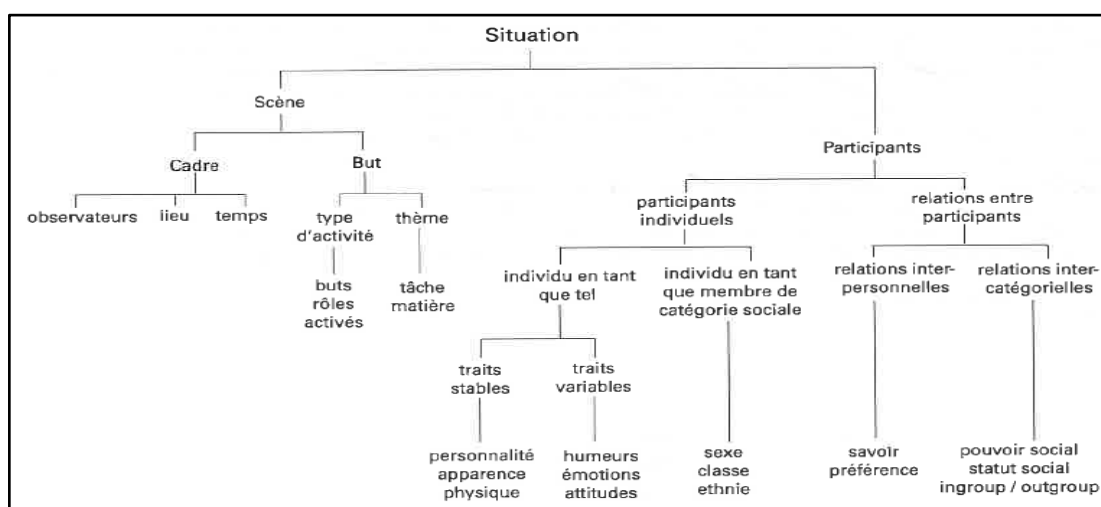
Situation

Scène

Cadre

observateurs

lieu

temps

But

type d'activité

buts rôles activés

thème

tâche matière

Participants

participants individuels

individu en tant que tel

traits stables

personnalité apparence physique

traits variables

humeurs émotions attitudes

individu en tant que membre de catégorie sociale

sexe classe ethnie

relations entre participants

relations interpersonnelles

savoir préférence

relations intercatégorielles

pouvoir social statut social ingroup / outgroup